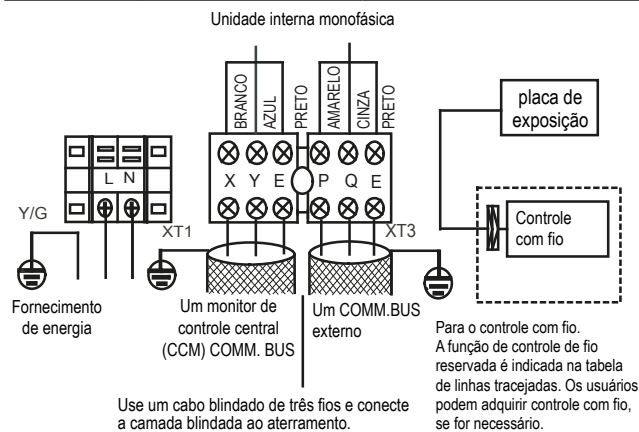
Unidade interna monofásica

BRANCO
AZUL
PRETO
AMARELO
CINZA
PRETO

placa de exposição

L N

X Y E P Q E

Y/G

XT1

XT3

Controle com fio

Fornecimento de energia

Um monitor de controle central (CCM) COMM. BUS

Um COMM.BUS externo

Para o controle com fio. A função de controle de fio reservada é indicada na tabela de linhas tracejadas. Os usuários podem adquirir controle com fio, se for necessário.

Use um cabo blindado de três fios e conecte a camada blindada ao aterramento.